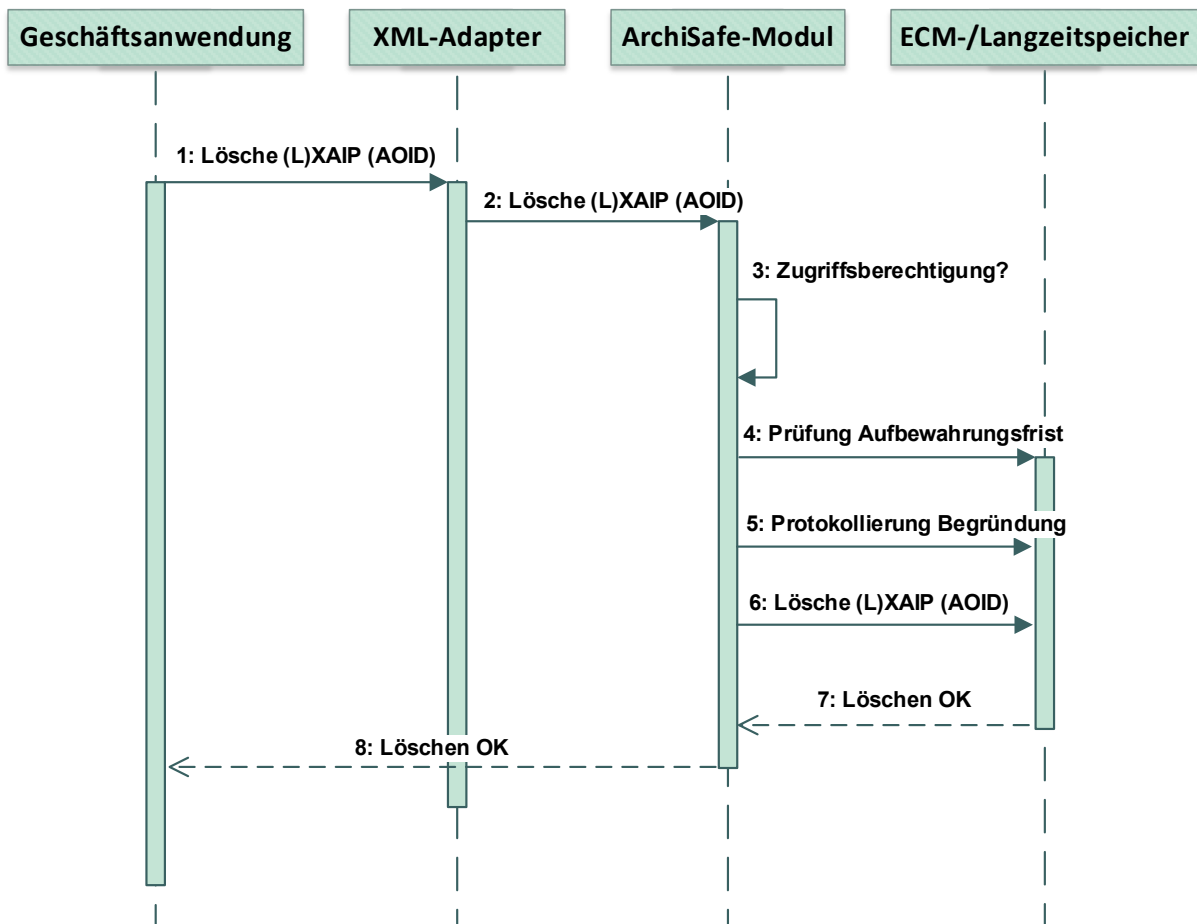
Geschäftsanwendung

XML-Adapter

ArchiSafe-Modul

ECM-/Langzeitspeicher

1: Lösche (L)XAIP (AOID)

2: Lösche (L)XAIP (AOID)

3: Zugriffsberechtigung?

4: Prüfung Aufbewahrungsfrist

5: Protokollierung Begründung

6: Lösche (L)XAIP (AOID)

7: Löschen OK

8: Löschen OK